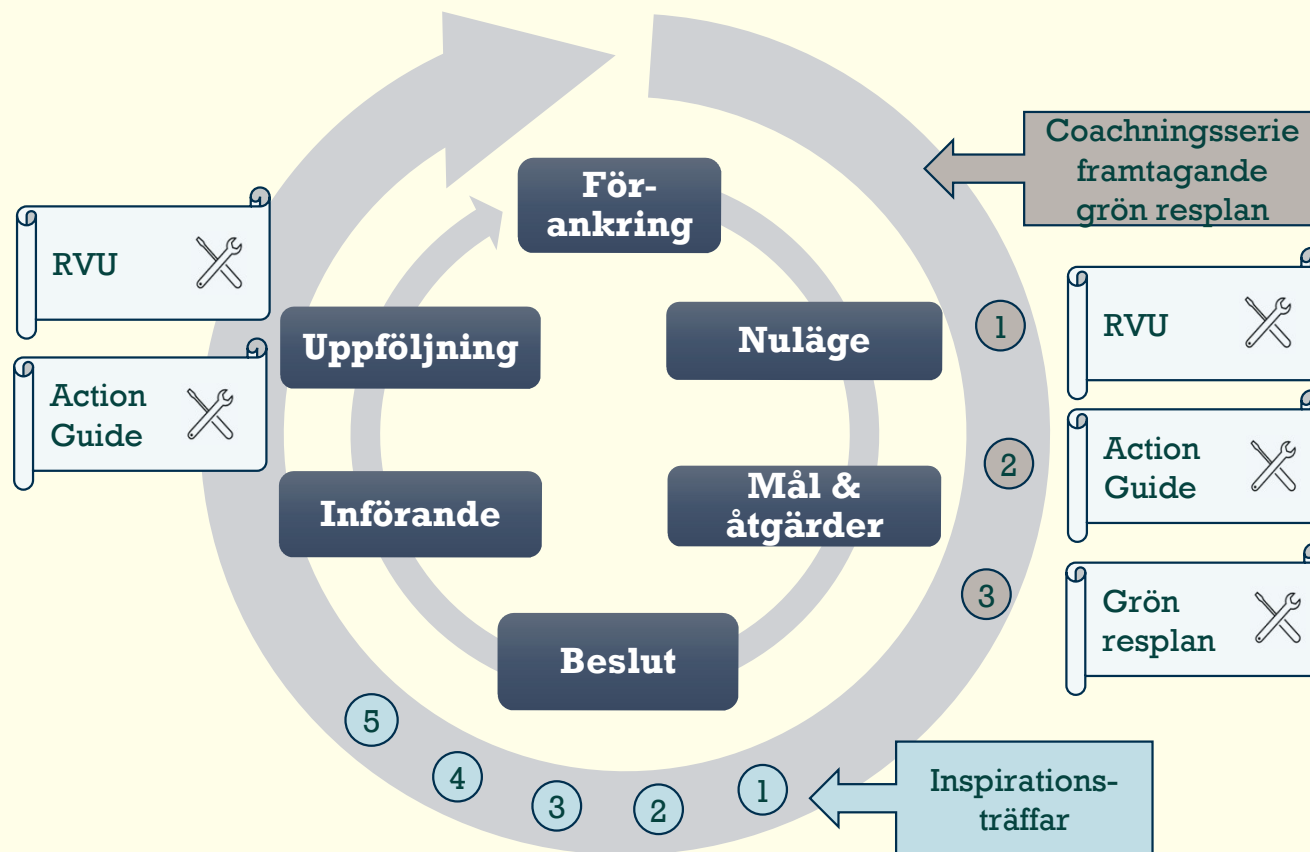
Coachningsserie framtagande grön resplan

RVU

Action Guide

Förankring

Uppföljning

Nuläge

Införande

Mål & åtgärder

Beslut

1

2

3

RVU

Action Guide

Grön resplan

5

4

3

2

1

Inspirationsträffar